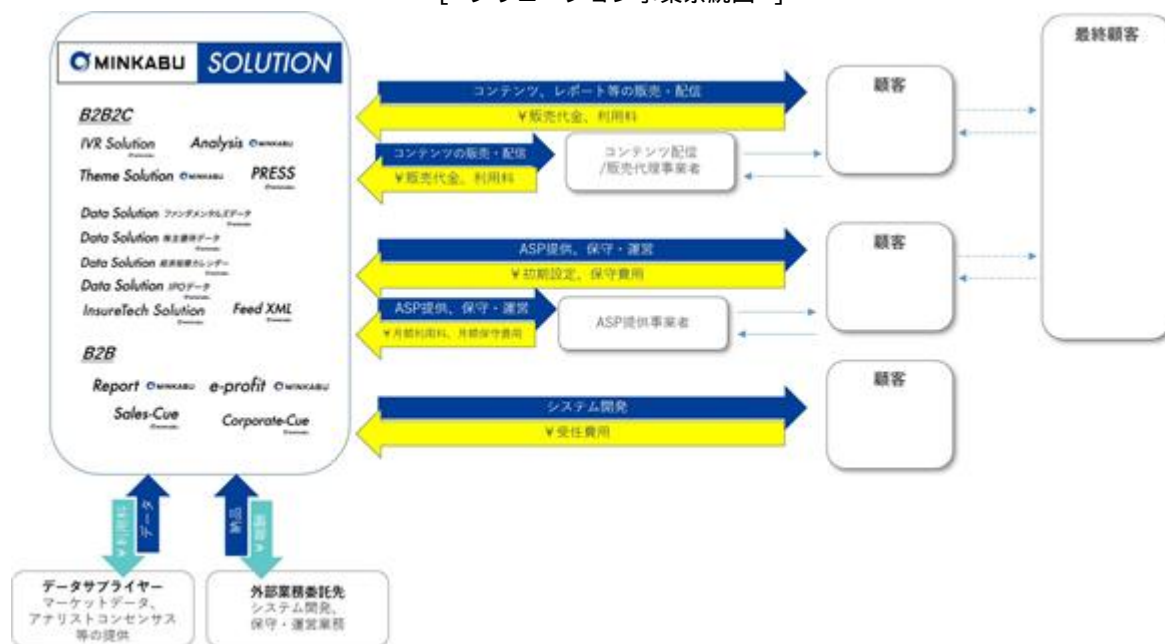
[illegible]

MINKABU SOLUTION

B2B2C

IVR Solution

Analysis MINKABU

Theme Solution MINKABU

PRESS

Data Solution ファンダメンタルズデータ

Data Solution 株主優待データ

Data Solution 経済指標カレンダー

Data Solution IPOデータ

InsureTech Solution

Feed XML

B2B

Report MINKABU

e-profit MINKABU

Sales-Cue

Corporate-Cue

コンテンツ、レポート等の販売・配信

¥販売代金、利用料

コンテンツの販売・配信

¥販売代金、利用料

コンテンツ配信 /販売代理事業者

ASP提供、保守・運営

¥初期設定、保守費用

ASP提供、保守・運営

¥月額利用料、月額保守費用

ASP提供事業者

システム開発

¥受任費用

顧客

顧客

顧客

最終顧客

¥利用料

データ

納品

¥費用

データサプライヤー
マーケットデータ、アナリストコンセンサス等の提供

外部業務委託先
システム開発、保守・運営業務